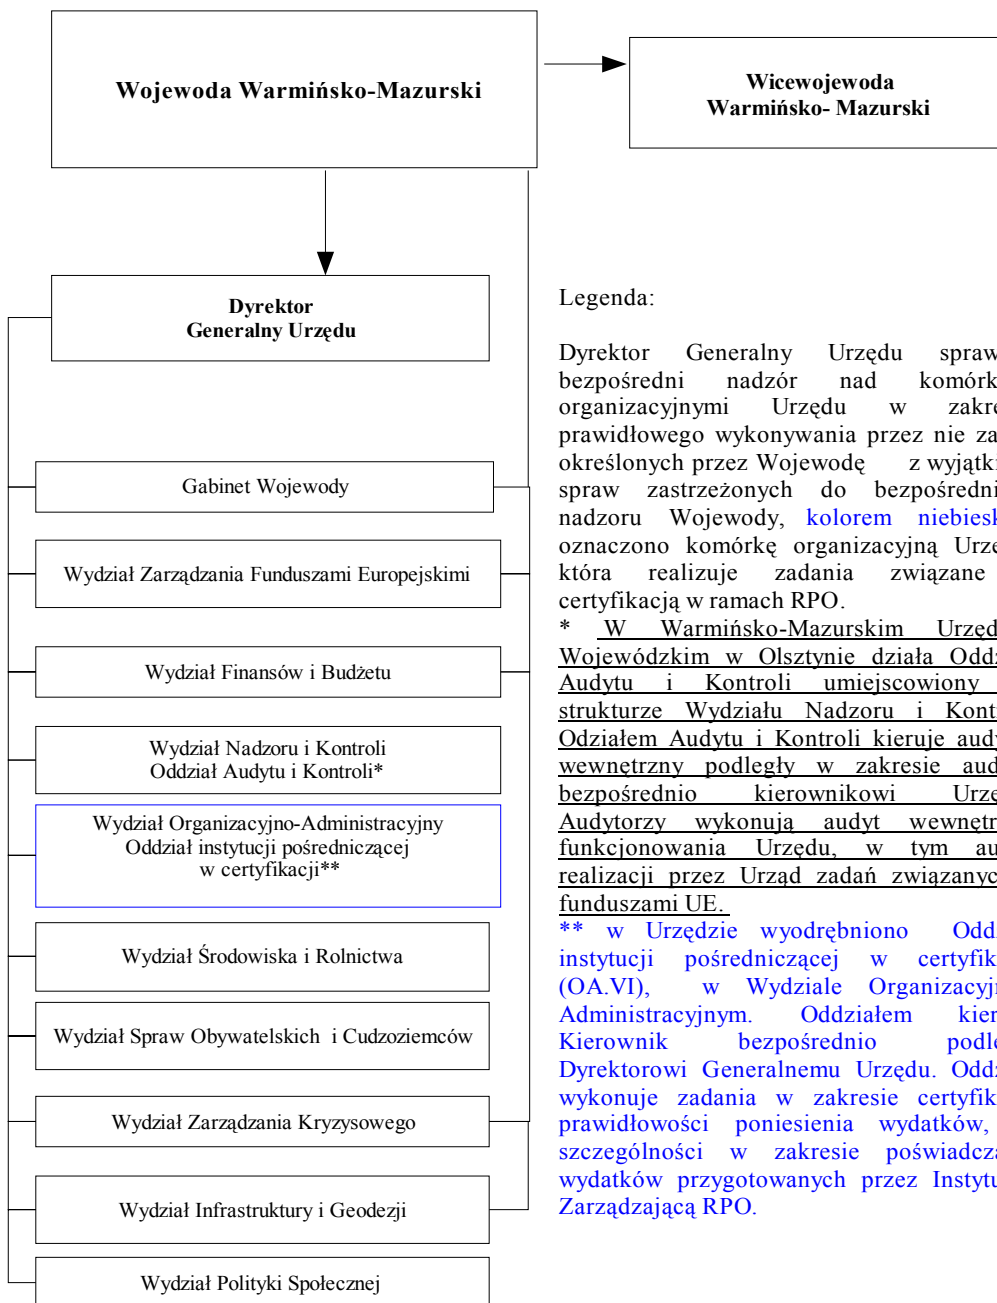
Wojewoda Warmińsko-Mazurski

Wicewojewoda Warmińsko- Mazurski

Dyrektor Generalny Urzędu

Gabinet Wojewody

Wydział Zarządzania Funduszami Europejskimi

Wydział Finansów i Budżetu

Wydział Nadzoru i Kontroli
Oddział Audytu i Kontroli*

Wydział Organizacyjno-Administracyjny
Oddział instytucji pośredniczącej w certyfikacji**

Wydział Środowiska i Rolnictwa

Wydział Spraw Obywatelskich i Cudzoziemców

Wydział Zarządzania Kryzysowego

Wydział Infrastruktury i Geodezji

Wydział Polityki Społecznej

Legenda:

Dyrektor Generalny Urzędu spraw bezpośredni nadzór nad komórk organizacyjnymi Urzędu w zakre prawidłowego wykonywania przez nie za określonych przez Wojewodę z wyjątk spraw zastrzeżonych do bezpośredni nadzoru Wojewody, kolorem niebiesk oznaczono komórkę organizacyjną Urze która realizuje zadania związane certyfikacją w ramach RPO.

* W Warmińsko-Mazurskim Urzęd Wojewódzkim w Olsztynie działa Odd Audytu i Kontroli umiejscowiony strukturze Wydziału Nadzoru i Kont Odziałem Audytu i Kontroli kieruje audy wewnętrzny podległy w zakresie aud bezpośrednio kierownikowi Urze Audytorzy wykonują audyt wewnętr funkcjonowania Urzędu, w tym au realizacji przez Urząd zadań związanyc funduszami UE.

** w Urzędzie wyodrębniono Odd instytucji pośredniczącej w certyfik (OA.VI), w Wydziale Organizacyj Administracyjnym. Oddziałem kier Kierownik bezpośrednio podle Dyrektorowi Generalnemu Urzędu. Odd wykonuje zadania w zakresie certyfik prawidłowości poniesienia wydatków, szczególności w zakresie poświadcza wydatków przygotowanych przez Instytu Zarządzającą RPO.